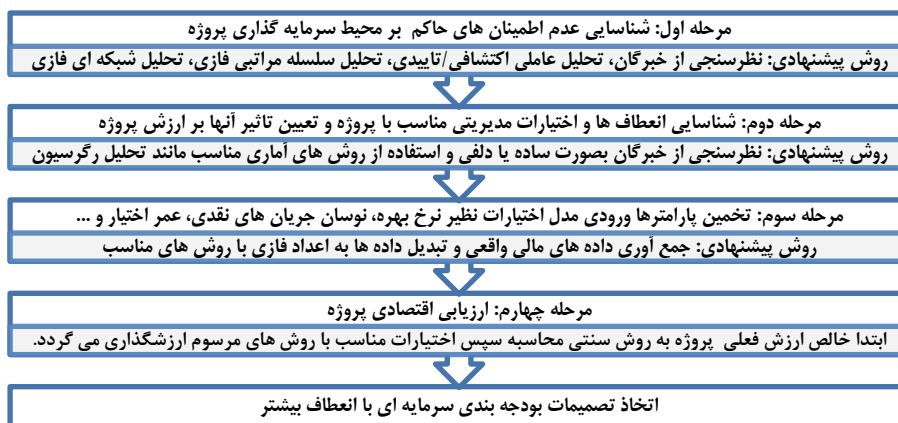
مرحله اول: شناسایی عدم اطمینان های حاکم  بر محیط سرمایه گذاری پروژه

روش پیشنهادی: نظرسنجی از خبرگان، تحلیل عاملی اکتشافی/تاییدی، تحلیل سلسله مراتبی فازی، تحلیل شبکه ای فازی

مرحله دوم: شناسایی انعطاف ها و اختیارات مدیریتی مناسب با پروژه و تعیین تاثیر آنها بر ارزش پروژه

روش پیشنهادی: نظرسنجی از خبرگان بصورت ساده یا دلفی و استفاده از روش های آماری مناسب مانند تحلیل رگرسیون

مرحله سوم: تخمین پارامترها ورودی مدل اختیارات نظیر نرخ بهره، نوسان جریان های نقدی، عمر اختیار و ...

روش پیشنهادی: جمع آوری داده های مالی واقعی و تبدیل داده ها به اعداد فازی با روش های مناسب

مرحله چهارم: ارزیابی اقتصادی پروژه

ابتدا خالص ارزش فعلی  پروژه به روش سنتی محاسبه سپس اختیارات مناسب با روش های مرسوم ارزشگذاری می گردد.

اتخاذ تصمیمات بودجه بندی سرمایه ای با انعطاف بیشتر